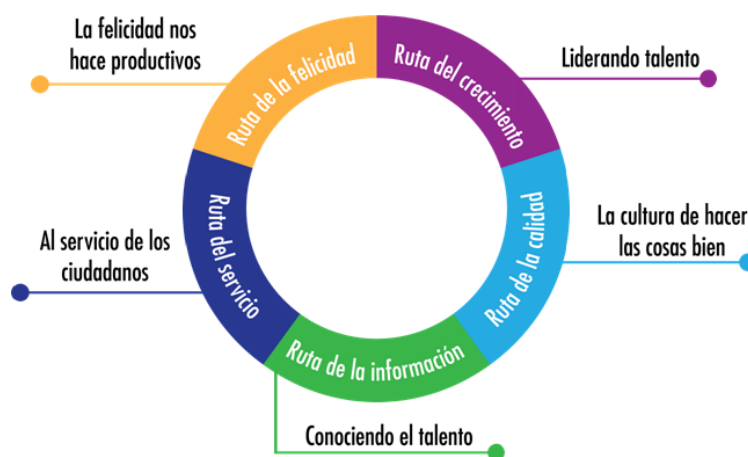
La felicidad nos hace productivos

Ruta de la felicidad

Ruta del crecimiento

Liderando talento

Ruta del servicio

Al servicio de los ciudadanos

Ruta de la calidad

La cultura de hacer las cosas bien

Ruta de la información

Conociendo el talento